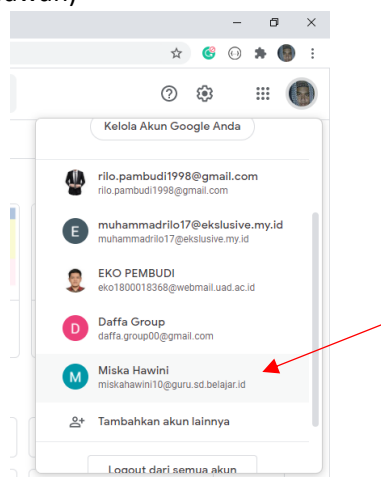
Kelola Akun Google Anda

rilo.pambudi1998@gmail.com
rilo.pambudi1998@gmail.com

E
muhammadrilo17@ekslusive.my.id
muhammadrilo17@ekslusive.my.id

EKO PEMBUDI
eko1800018368@webmail.uad.ac.id

D
Daffa Group
daffa.group00@gmail.com

M
Miska Hawini
miskahawini10@guru.sd.belajar.id

Tambahkan akun lainnya

Logout dari semua akun